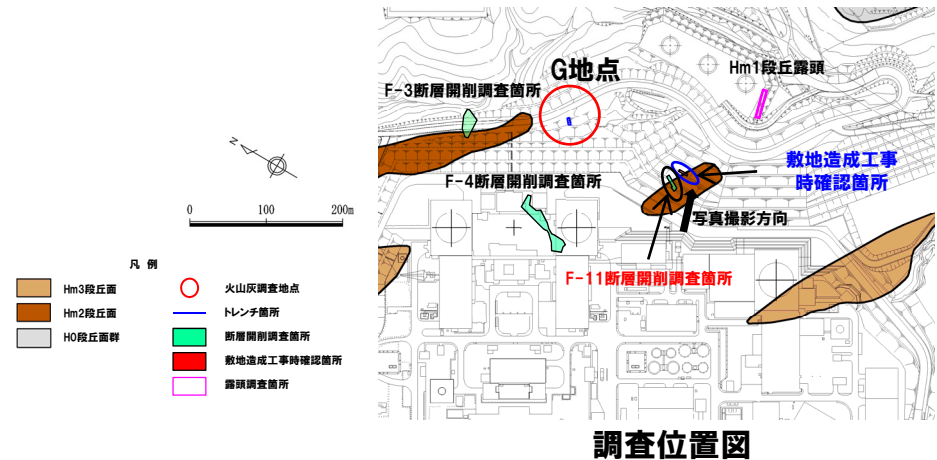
N

0 100 200m

凡 例

Hm3段丘面

Hm2段丘面

H0段丘面群

火山灰調査地点

トレンチ箇所

断層開削調査箇所

敷地造成工事時確認箇所

露頭調査箇所

G地点

F-3断層開削調査箇所

Hm1段丘露頭

F-4断層開削調査箇所

敷地造成工事時確認箇所

写真撮影方向

F-11断層開削調査箇所

調査位置図